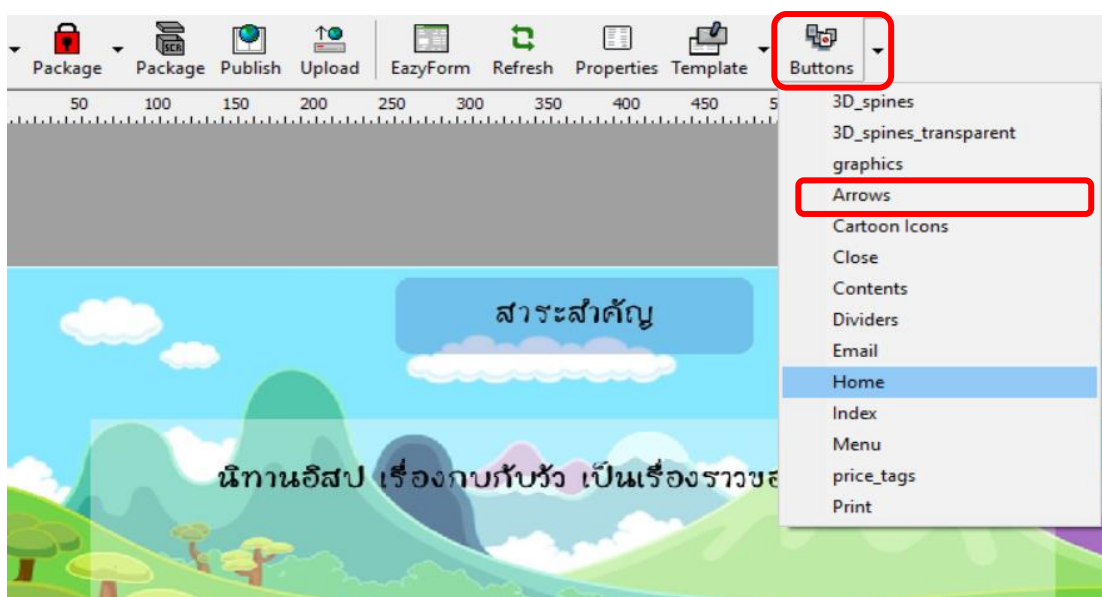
Package Package Publish Upload EazyForm Refresh Properties Template Buttons

50 100 150 200 250 300 350 400 450 5

3D_spines
3D_spines_transparent
graphics
Arrows
Cartoon Icons
Close
Contents
Dividers
Email
Home
Index
Menu
price_tags
Print

สาระสำคัญ

นิทานอีสป เรื่องกบกับวัว เป็นเรื่องราวขอ